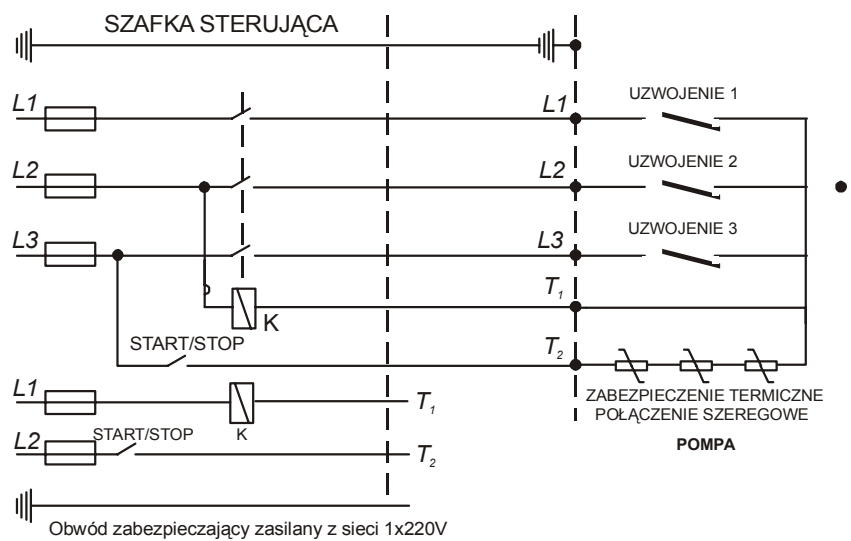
SZAFKA STERUJĄCA

$L1$

$L2$

$L3$

K

START/STOP

$L1$

UZWOJENIE 1

$L2$

UZWOJENIE 2

$L3$

UZWOJENIE 3

$T_1$

$T_2$

ZABEZPIECZENIE TERMICZNE POŁĄCZENIE SZEREGOWE

POMPA

$L1$

K

$T_1$

$L2$

START/STOP

$T_2$

Obwód zabezpieczający zasilany z sieci 1x220V